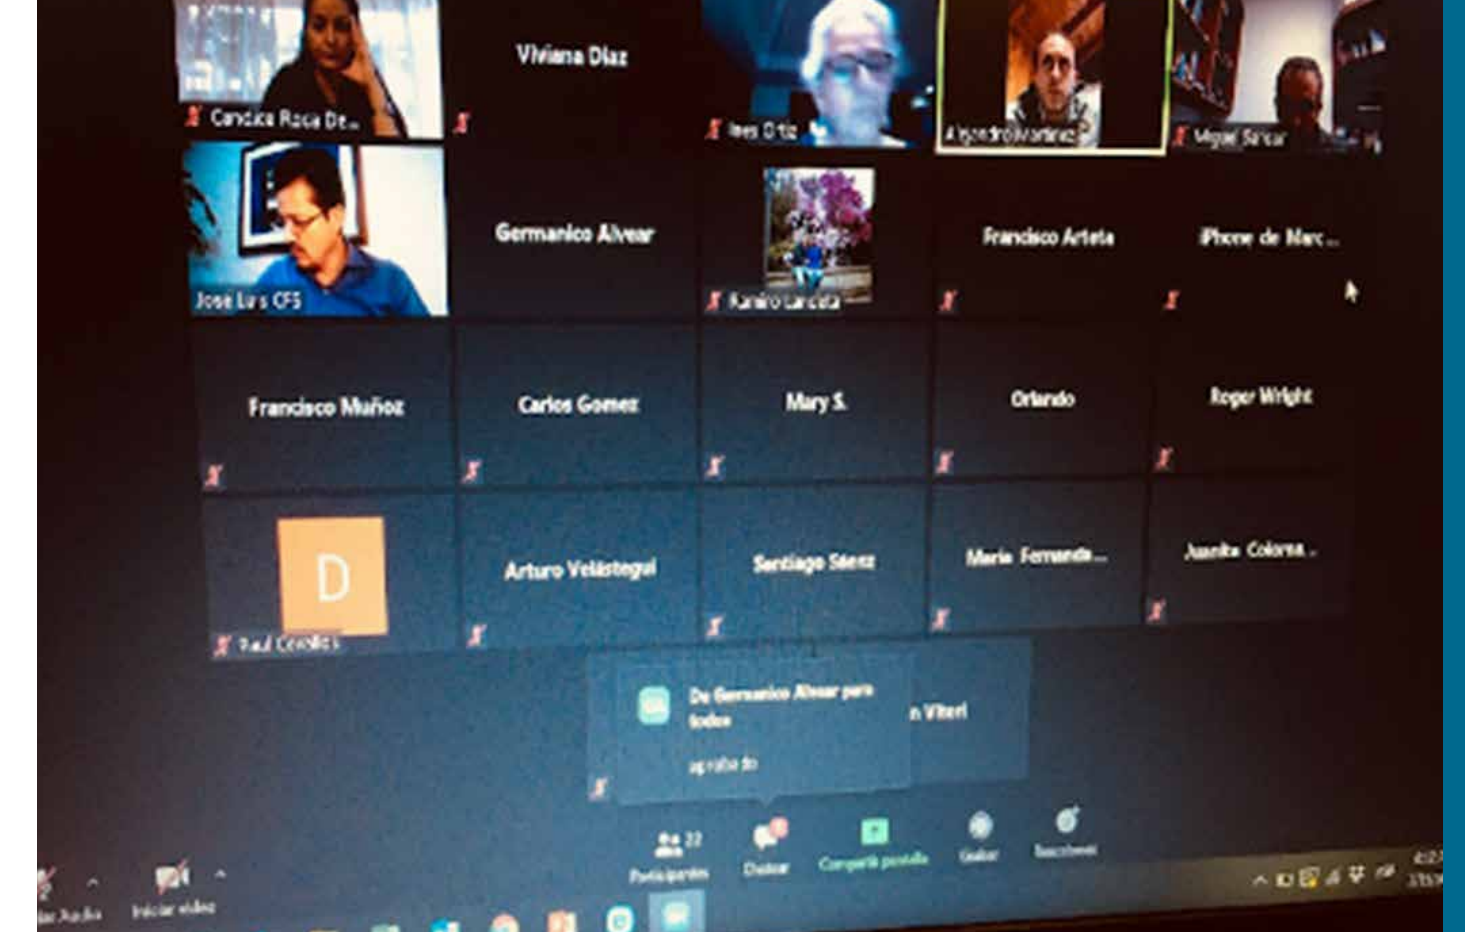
Candica Rosa De...

Viviana Diaz

Ines Ortiz

Alejandro Martinez

Miguel Salazar

José Luis CFS

Germanico Alvear

Ramiro Larrea

Francisco Arteta

iPhone de Marc...

Francisco Muñoz

Carlos Gomez

Mary S.

Orlando

Roger Wright

D

Paul Cevallos

Arturo Velástegui

Santiago Saenz

Maria Fernanda...

Juanita Colorna...

De Germanico Alvear para todos

aprobado

n Viteri

Participantes 22

Chatear

Compartir pantalla

Grabar

Reacciones

Iniciar video

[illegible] audio